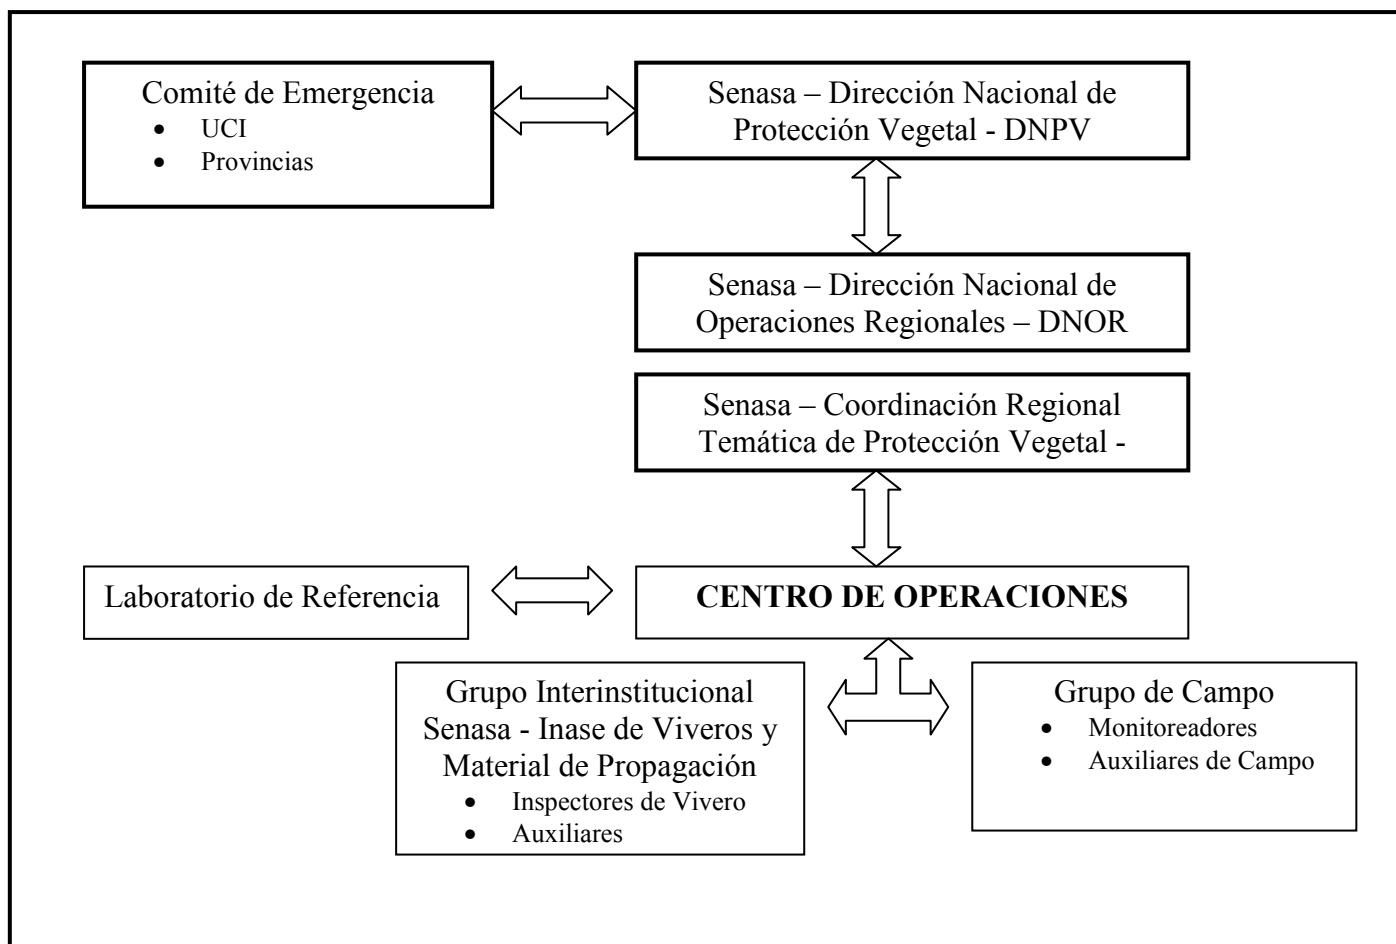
Comité de Emergencia
- UCI
- Provincias

Senasa – Dirección Nacional de Protección Vegetal - DNPV

Senasa – Dirección Nacional de Operaciones Regionales – DNOR

Senasa – Coordinación Regional Temática de Protección Vegetal -

Laboratorio de Referencia

**CENTRO DE OPERACIONES**

Grupo Interinstitucional Senasa - Inase de Viveros y Material de Propagación
- Inspectores de Vivero
- Auxiliares

Grupo de Campo
- Monitoreadores
- Auxiliares de Campo